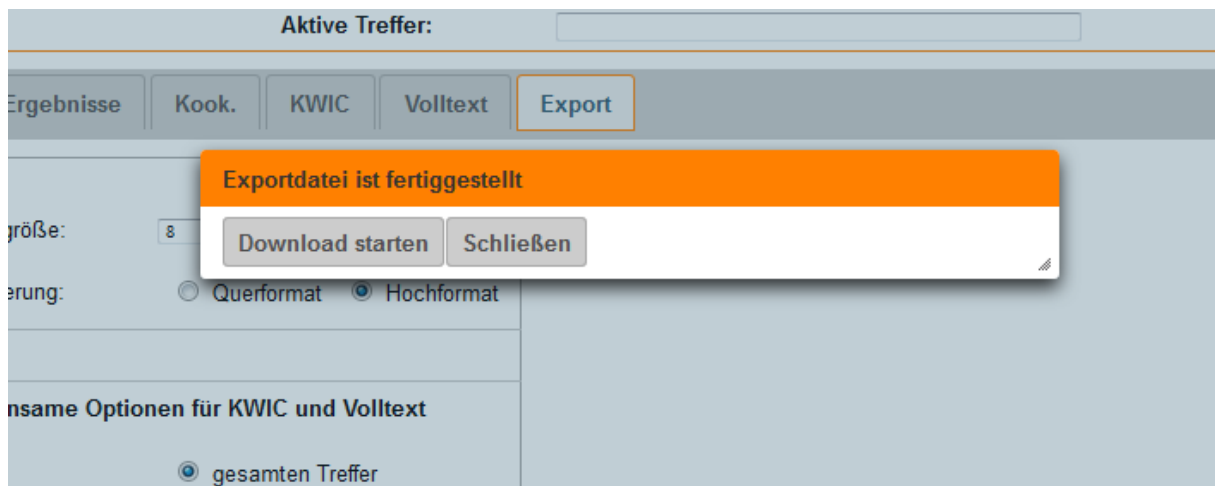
Aktive Treffer:

Ergebnisse | Kook. | KWIC | Volltext | Export

Exportdatei ist fertiggestellt

Download starten | Schließen

größe: 8

erung: Querformat Hochformat

nsame Optionen für KWIC und Volltext

gesamten Treffer